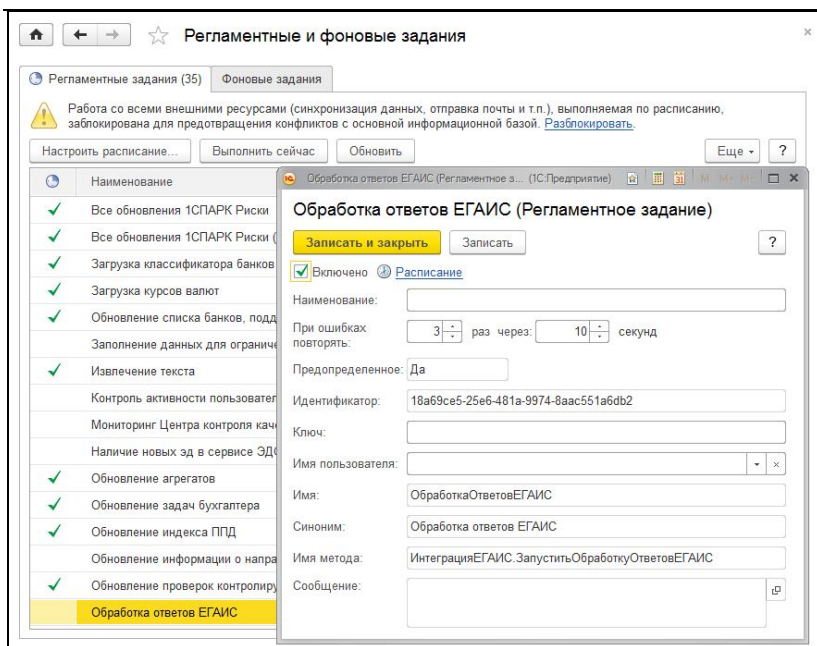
Регламентные и фоновые задания

Регламентные задания (35) Фоновые задания

Работа со всеми внешними ресурсами (синхронизация данных, отправка почты и т.п.), выполняемая по расписанию, заблокирована для предотвращения конфликтов с основной информационной базой. Разблокировать.

Настроить расписание... Выполнить сейчас Обновить Еще ?

Наименование

Все обновления 1СПАРК Риски
Все обновления 1СПАРК Риски (
Загрузка классификатора банков
Загрузка курсов валют
Обновление списка банков, подд
Заполнение данных для ограниче
Извлечение текста
Контроль активности пользовател
Мониторинг Центра контроля кач
Наличие новых эд в сервисе ЭД
Обновление агрегатов
Обновление задач бухгалтера
Обновление индекса ППД
Обновление информации о напра
Обновление проверок контролиру
Обработка ответов ЕГАИС

Обработка ответов ЕГАИС (Регламентное з... (1С:Предприятие)

Обработка ответов ЕГАИС (Регламентное задание)

Записать и закрыть Записать ?

Включено Расписание

Наименование:

При ошибках повторять: 3 раз через: 10 секунд

Предопределенное: Да

Идентификатор: 18a69ce5-25e6-481a-9974-8aac551a6db2

Ключ:

Имя пользователя:

Имя: ОбработкаОтветовЕГАИС

Синоним: Обработка ответов ЕГАИС

Имя метода: ИнтеграцияЕГАИС.ЗапуститьОбработкуОтветовЕГАИС

Сообщение: